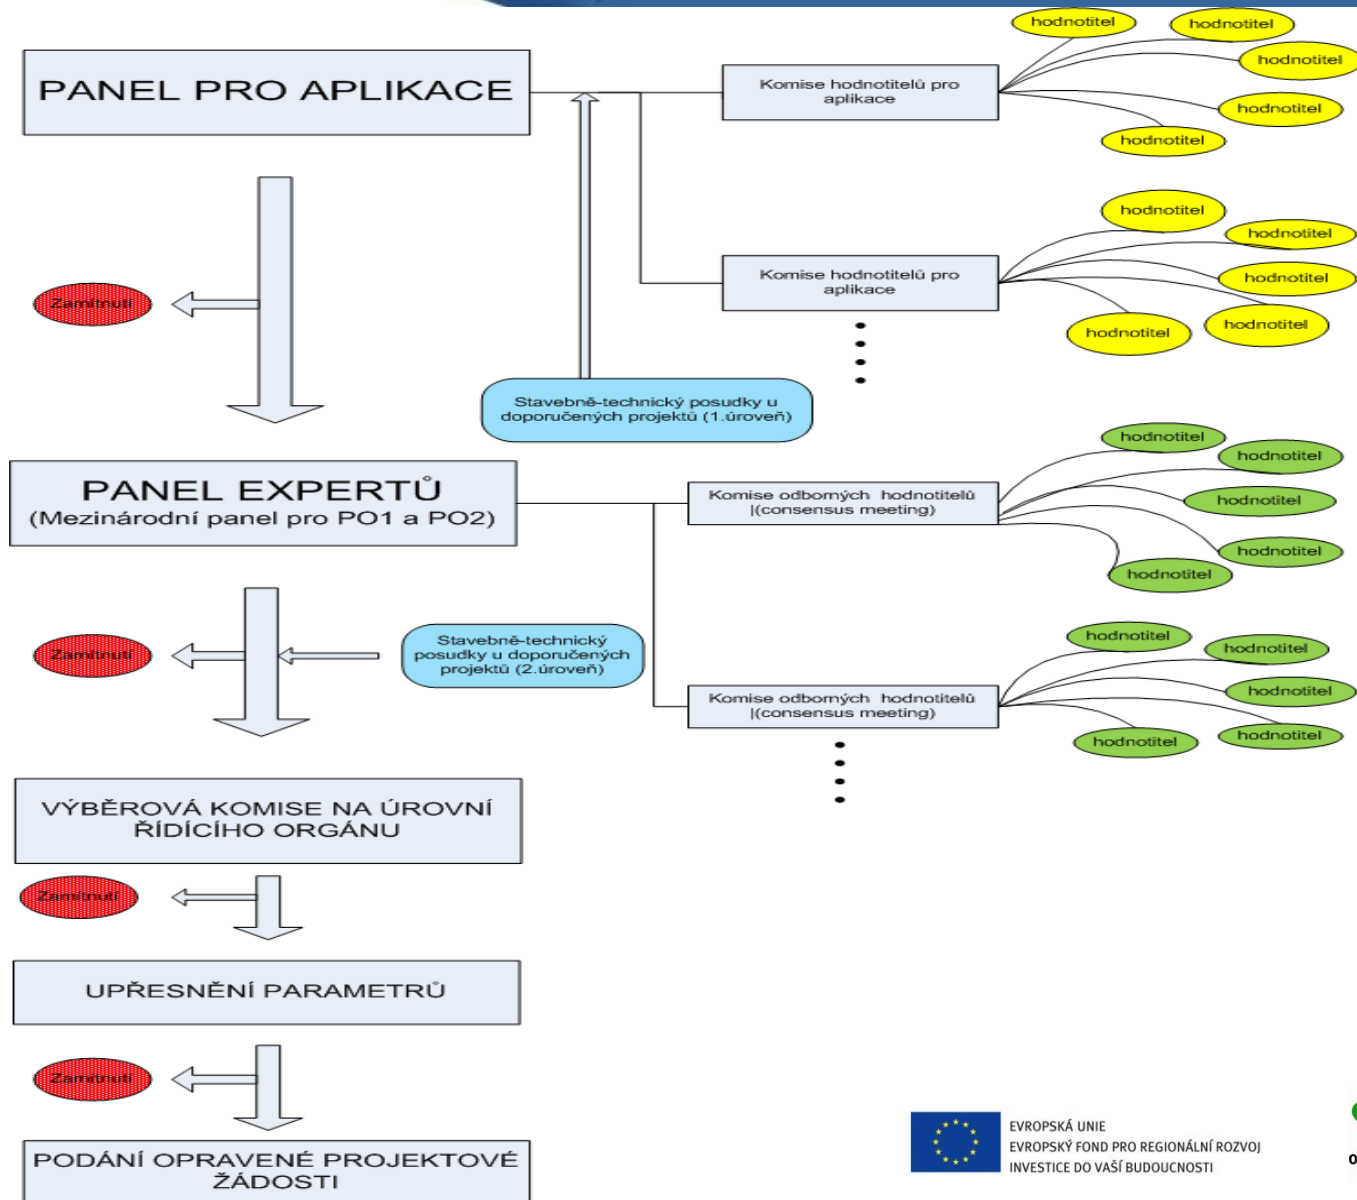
PANEL PRO APLIKACE

Komise hodnotitelů pro aplikace

hodnotitel
hodnotitel
hodnotitel
hodnotitel
hodnotitel

Komise hodnotitelů pro aplikace

hodnotitel
hodnotitel
hodnotitel
hodnotitel
hodnotitel

Zamítnutí

Stavebně-technický posudky u doporučených projektů (1.úroveň)

PANEL EXPERTŮ
(Mezinárodní panel pro PO1 a PO2)

Komise odborných hodnotitelů |(consensus meeting)

hodnotitel
hodnotitel
hodnotitel
hodnotitel
hodnotitel

Zamítnutí

Stavebně-technický posudky u doporučených projektů (2.úroveň)

Komise odborných hodnotitelů |(consensus meeting)

hodnotitel
hodnotitel
hodnotitel
hodnotitel
hodnotitel

VÝBĚROVÁ KOMISE NA ÚROVNÍ ŘÍDÍCÍHO ORGÁNU

Zamítnutí

UPŘESNĚNÍ PARAMETRŮ

Zamítnutí

PODÁNÍ OPRAVENÉ PROJEKTOVÉ ŽÁDOSTI

EVROPSKÁ UNIE
EVROPSKÝ FOND PRO REGIONÁLNÍ ROZVOJ
INVESTICE DO VAŠÍ BUDOUCNOSTI